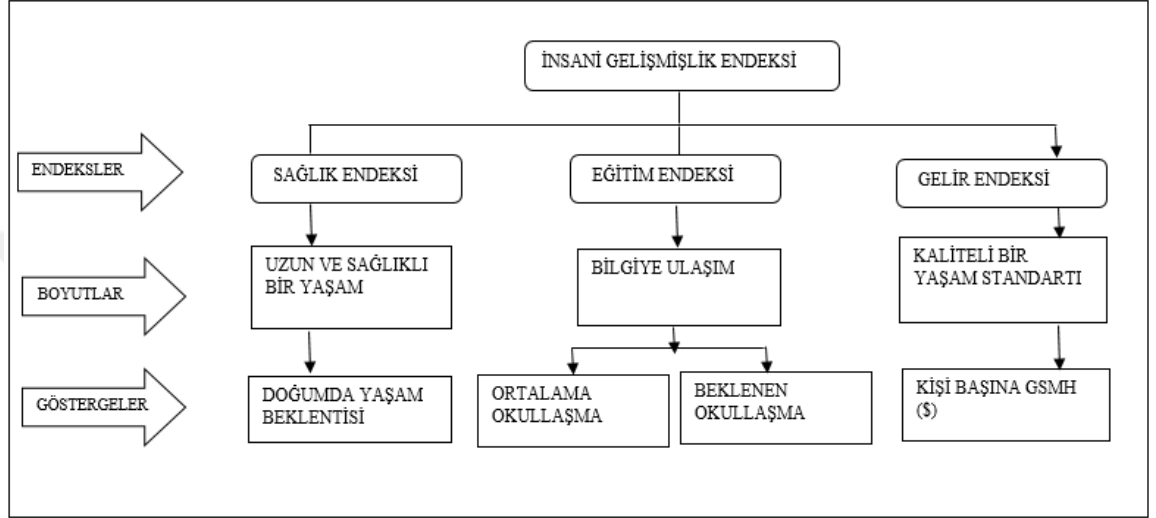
İNSANİ GELİŞMİŞLİK ENDEKSİ

ENDEKSLER

SAĞLIK ENDEKSİ

EĞİTİM ENDEKSİ

GELİR ENDEKSİ

BOYUTLAR

UZUN VE SAĞLIKLI BİR YAŞAM

BİLGİYE ULAŞIM

KALİTELİ BİR YAŞAM STANDARTI

GÖSTERGELER

DOĞUMDA YAŞAM BEKLENTİSİ

ORTALAMA OKULLAŞMA

BEKLENEN OKULLAŞMA

KİŞİ BAŞINA GSMH ($)